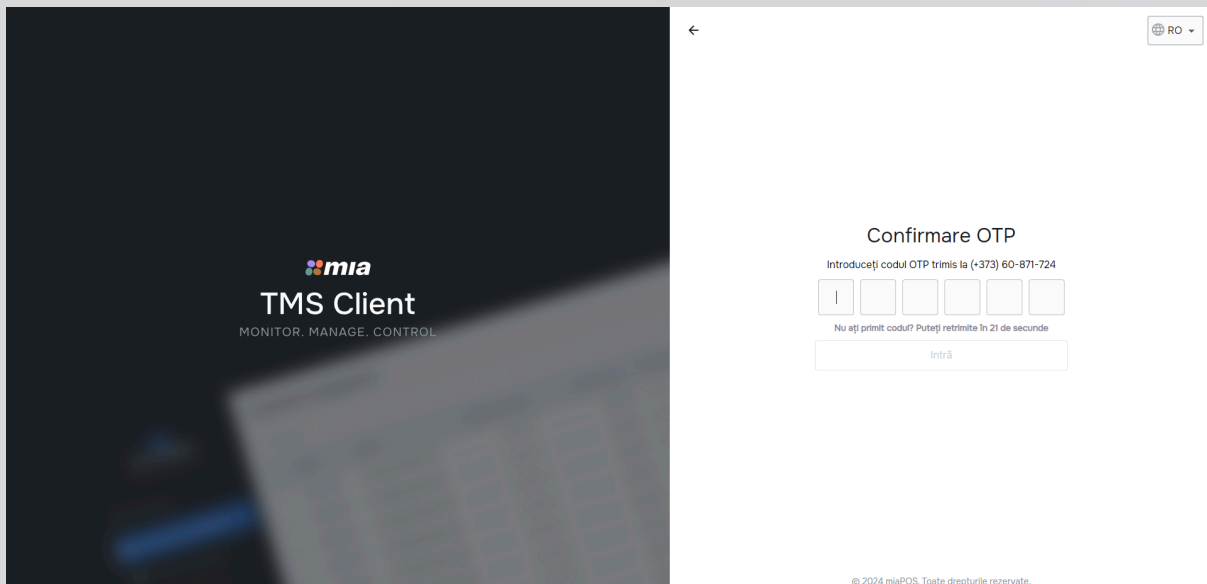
mia
TMS Client
MONITOR. MANAGE. CONTROL

←

RO

Confirmare OTP

Introduceți codul OTP trimis la (+373) 60-871-724

Nu ați primit codul? Puteți retrimite în 21 de secunde

Intră

© 2024 miaPOS. Toate drepturile rezervate.